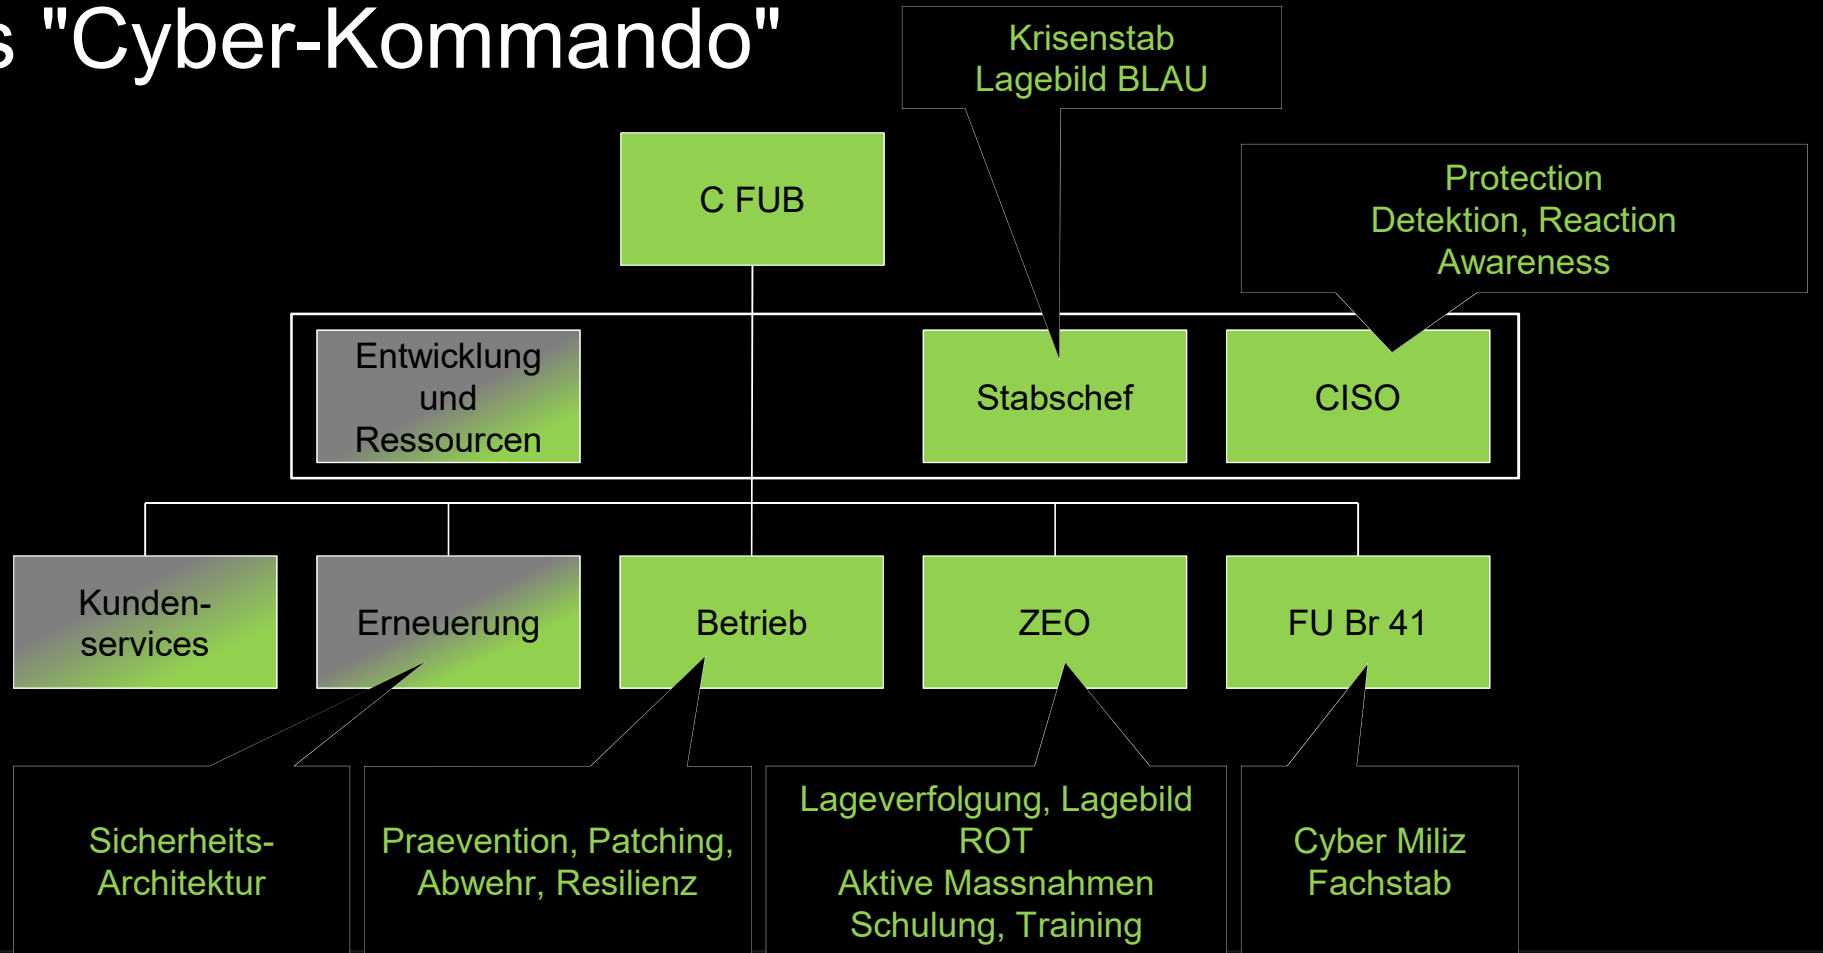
s "Cyber-Kommando"

Krisenstab
Lagebild BLAU

C FUB

Protection
Detektion, Reaction
Awareness

Entwicklung und Ressourcen

Stabschef

CISO

Kundenservices

Erneuerung

Betrieb

ZEO

FU Br 41

Sicherheits-Architektur

Praevention, Patching, Abwehr, Resilienz

Lageverfolgung, Lagebild ROT
Aktive Massnahmen
Schulung, Training

Cyber Miliz
Fachstab